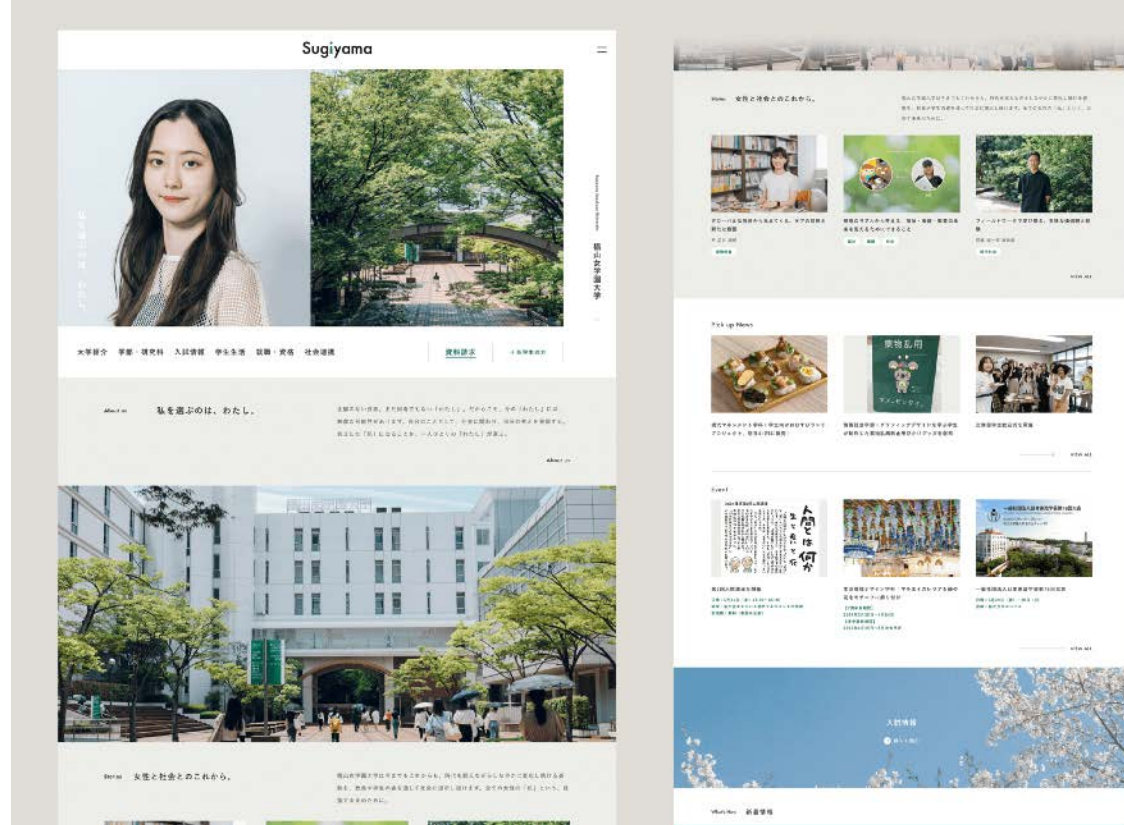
Sugiyama

私を選ぶのは、わたし。

椙山女学園大学

大学紹介　学部・研究科　入試情報　学生生活　就職・資格　社会連携

資料請求

About us　私を選ぶのは、わたし。

About us

Stories　女性と社会とのこれから。

Stories　女性と社会とのこれから。

view all

Pick up News

view all

Event

人間とは何か

view all

入試情報

What's New　新着情報